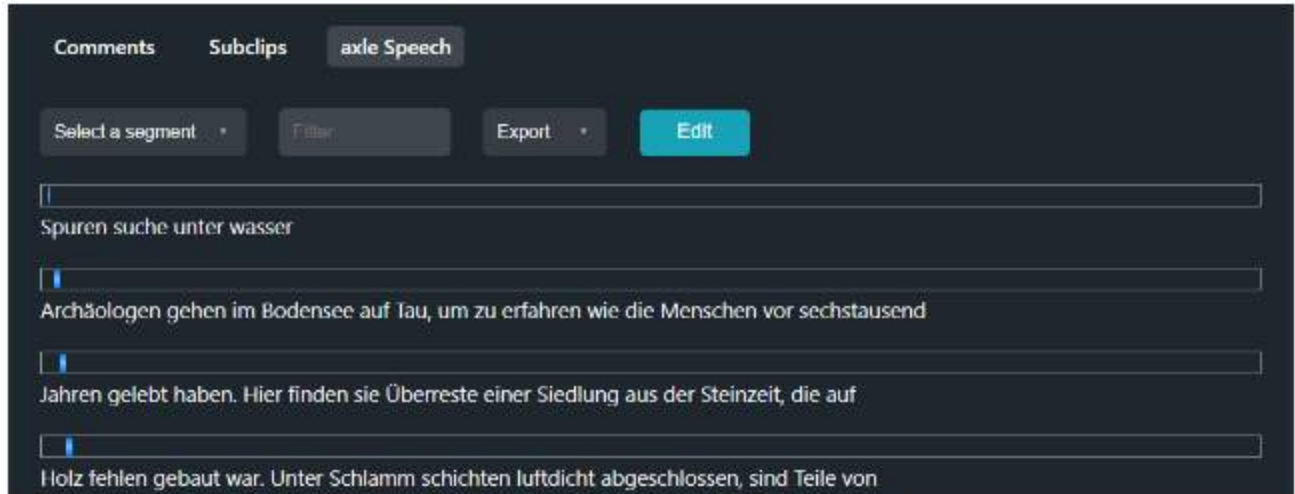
Comments Subclips axle Speech

Select a segment Filter Export Edit

Spuren suche unter wasser

Archäologen gehen im Bodensee auf Tau, um zu erfahren wie die Menschen vor sechstausend

Jahren gelebt haben. Hier finden sie Überreste einer Siedlung aus der Steinzeit, die auf

Holz fehlen gebaut war. Unter Schlamm schichten luftdicht abgeschlossen, sind Teile von